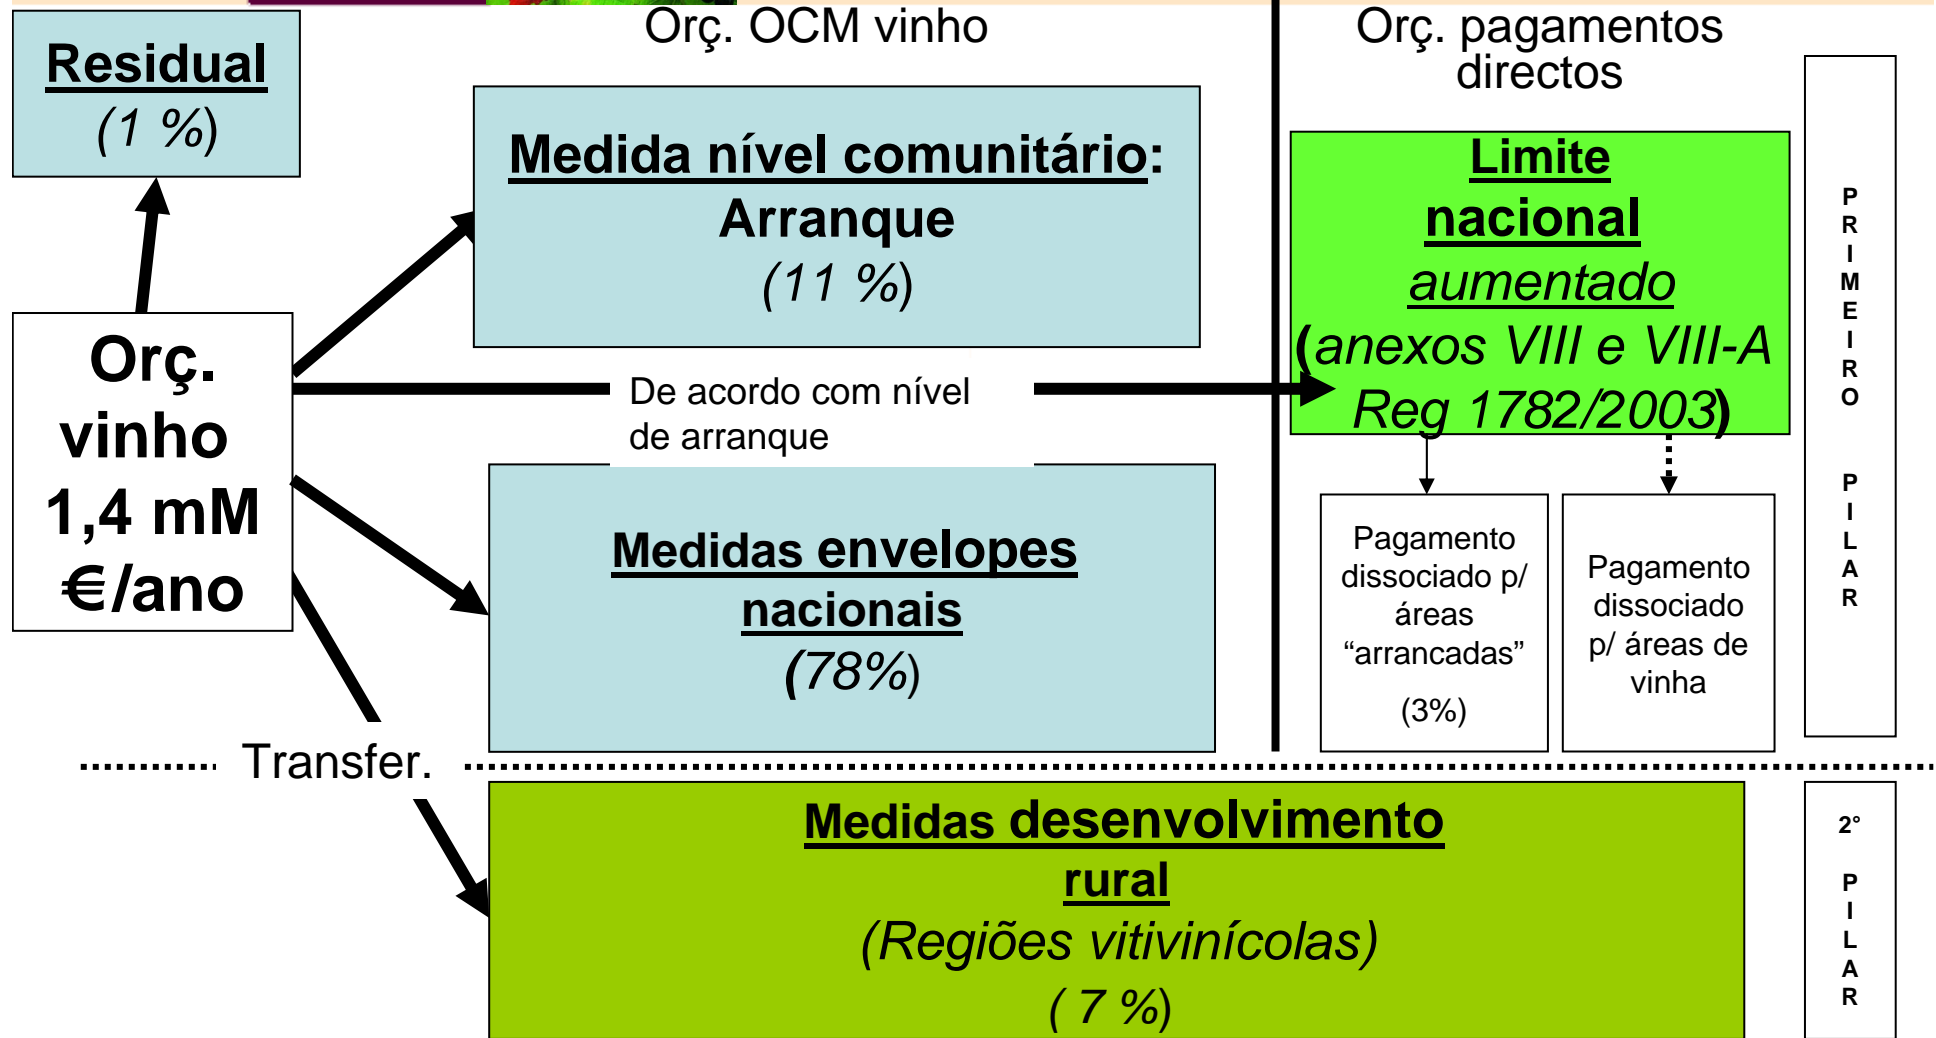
Residual
(1 %)

Orç. OCM vinho

Orç. pagamentos directos

Medida nível comunitário: Arranque
(11 %)

Limite nacional aumentado (anexos VIII e VIII-A Reg 1782/2003)

PRIMEIRO PILAR

Orç. vinho 1,4 mM €/ano

De acordo com nível de arranque

Medidas envelopes nacionais
(78%)

Pagamento dissociado p/ áreas "arrancadas"
(3%)

Pagamento dissociado p/ áreas de vinha

Transfer.

Medidas desenvolvimento rural
(Regiões vitivinícolas)
( 7 %)

2° PILAR